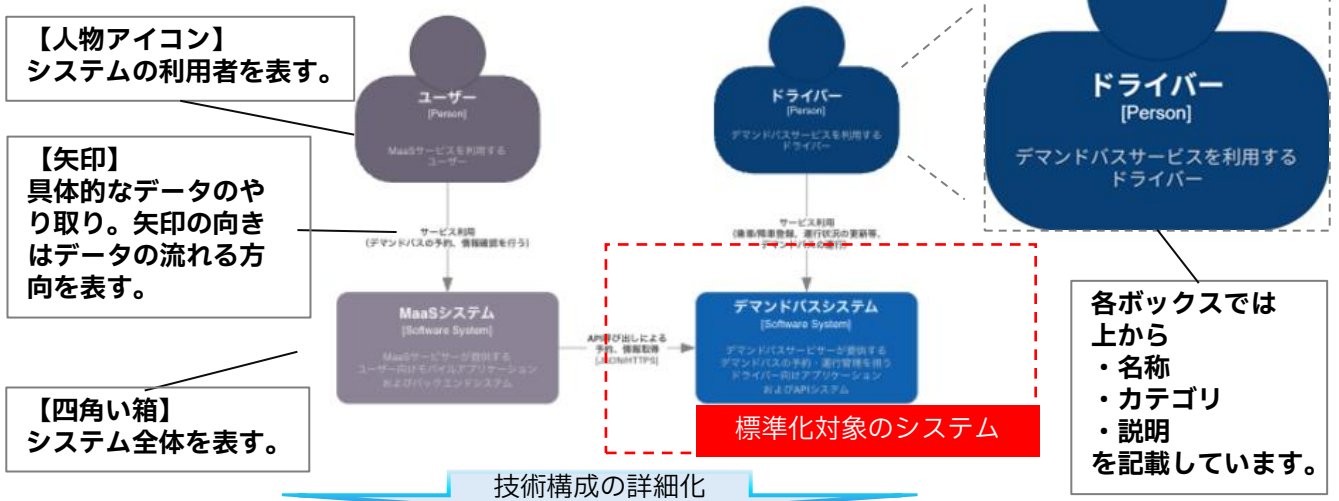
【人物アイコン】
システムの利用者を表す。

【矢印】
具体的なデータのやり取り。矢印の向きはデータの流れる方向を表す。

【四角い箱】
システム全体を表す。

ユーザー
[Person]
MaaSサービスを利用するユーザー

サービス利用
(デマンドバスの予約、情報確認を行う)

MaaSシステム
[Software System]
MaaSサービサーが提供するユーザー向けモバイルアプリケーションおよびバックエンドシステム

API呼び出しによる予約、情報取得
[JSON/HTTPS]

ドライバー
[Person]
デマンドバスサービスを利用するドライバー

サービス利用
(乗車/降車登録、運行状況の更新等、デマンドバスの運行)

デマンドバスシステム
[Software System]
デマンドバスサービサーが提供するデマンドバスの予約・運行管理を担うドライバー向けアプリケーションおよびAPIシステム

標準化対象のシステム

ドライバー
[Person]
デマンドバスサービスを利用するドライバー

各ボックスでは上から
・名称
・カテゴリ
・説明
を記載しています。

技術構成の詳細化